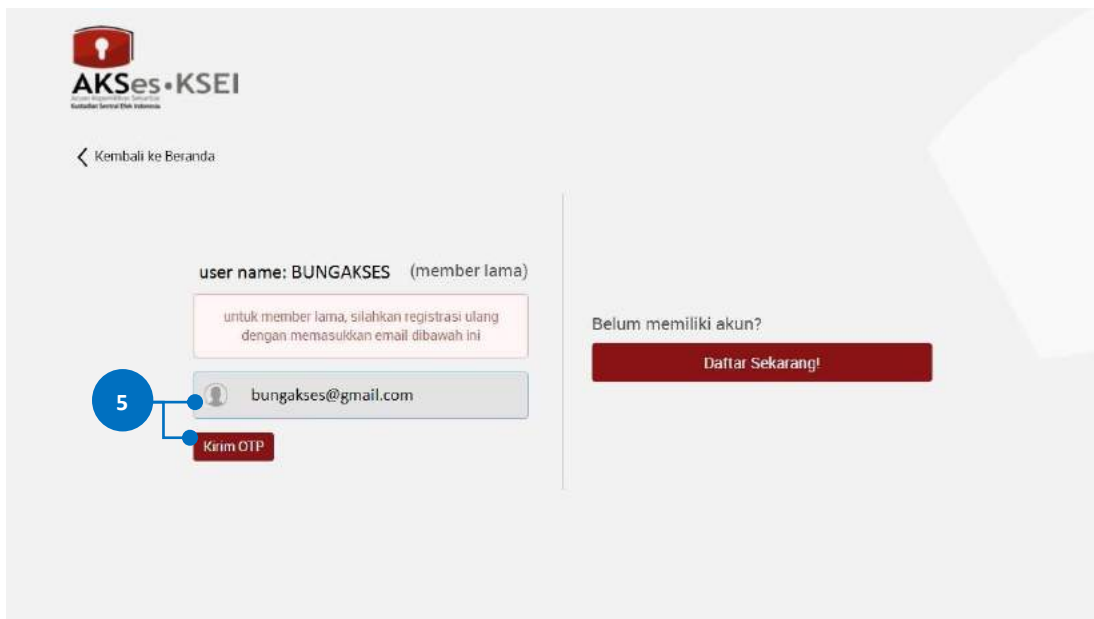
AKSes•KSEI
Acuan Kepemilikan Sekuritas
Kustodian Sentral Efek Indonesia

Kembali ke Beranda

user name: BUNGAKSES (member lama)

untuk member lama, silahkan registrasi ulang dengan memasukkan email dibawah ini

bungakses@gmail.com

5

Kirim OTP

Belum memiliki akun?

Daftar Sekarang!